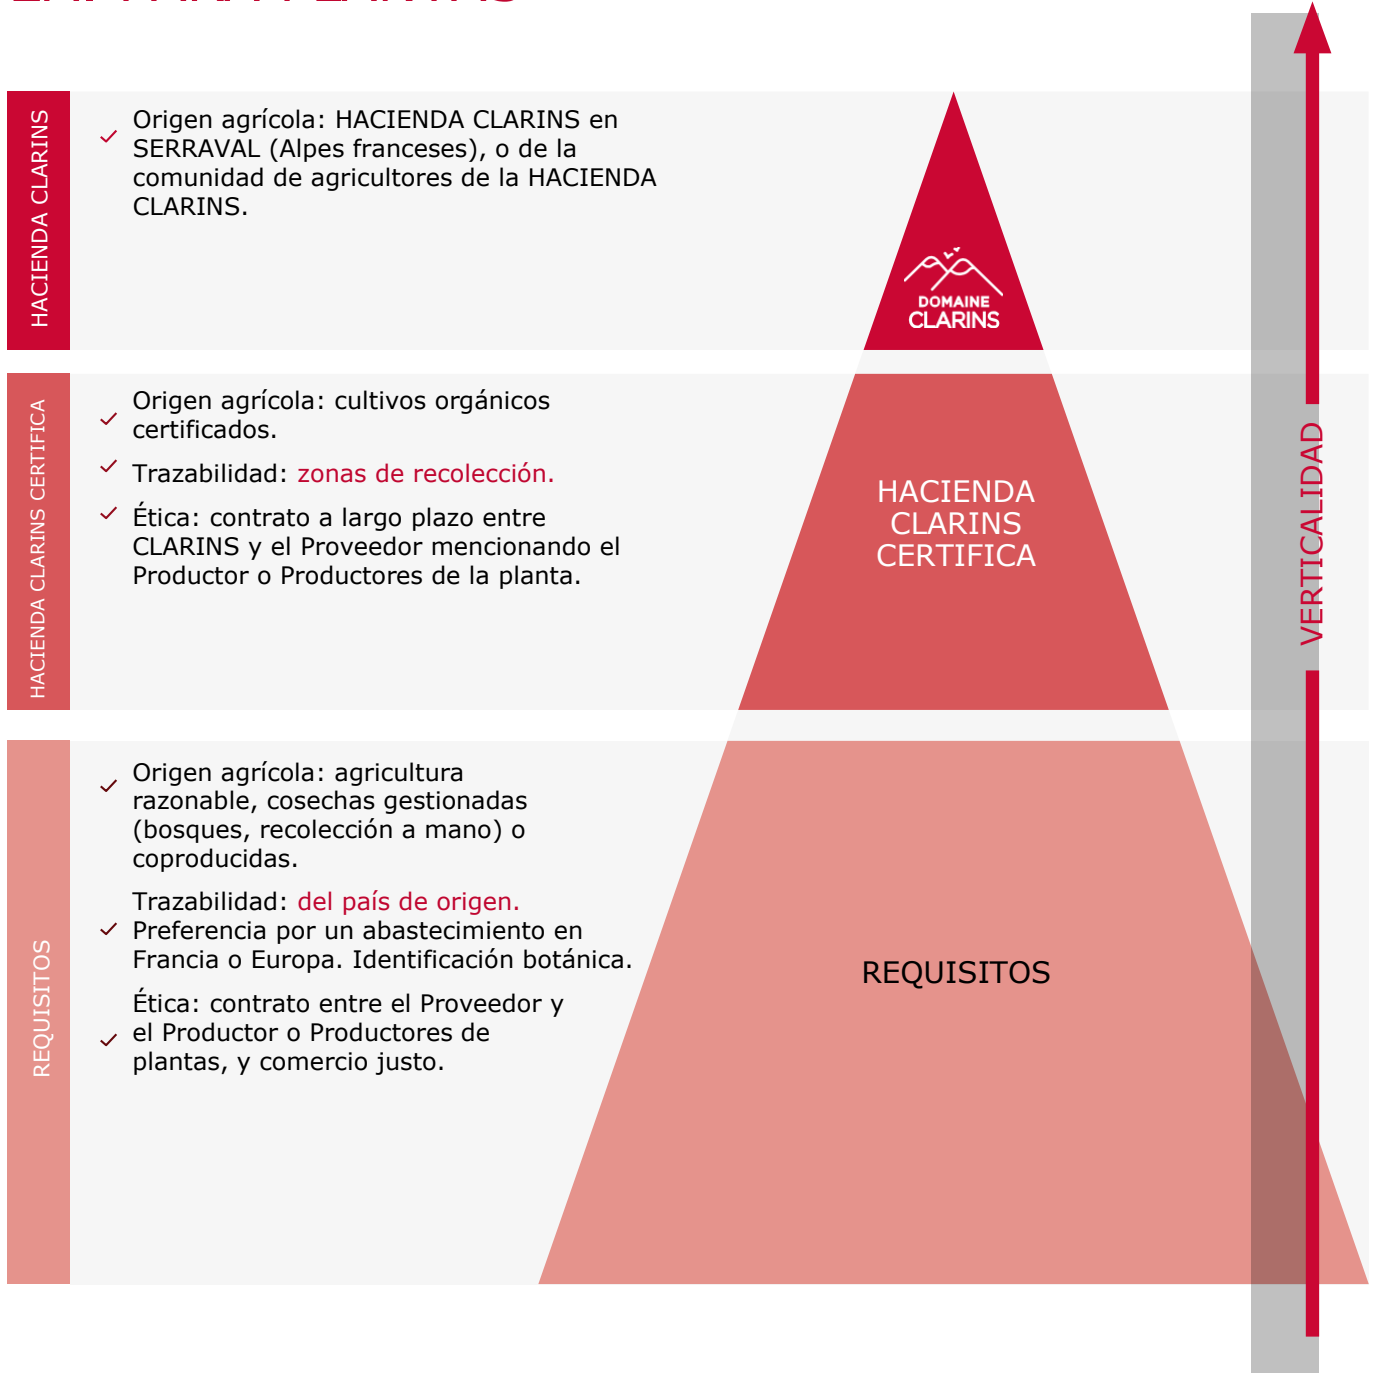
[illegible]

HACIENDA CLARINS

Origen agrícola: HACIENDA CLARINS en SERRAVAL (Alpes franceses), o de la comunidad de agricultores de la HACIENDA CLARINS.

DOMAINE CLARINS

HACIENDA CLARINS CERTIFICA

Origen agrícola: cultivos orgánicos certificados.

Trazabilidad: zonas de recolección.

Ética: contrato a largo plazo entre CLARINS y el Proveedor mencionando el Productor o Productores de la planta.

HACIENDA CLARINS CERTIFICA

VERTICALIDAD

REQUISITOS

Origen agrícola: agricultura razonable, cosechas gestionadas (bosques, recolección a mano) o coproducidas.

Trazabilidad: del país de origen. Preferencia por un abastecimiento en Francia o Europa. Identificación botánica.

Ética: contrato entre el Proveedor y el Productor o Productores de plantas, y comercio justo.

REQUISITOS